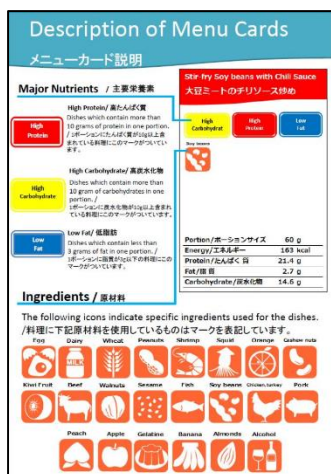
Description of Menu Cards

メニューカード説明

Major Nutrients / 主要栄養素

High Protein

High Protein/ 高たんぱく質
Dishes which contain more than 10 grams of protein in one portion. /1ポーションにたんぱく質が10g以上含まれている料理にこのマークがついています。

High Carbohydrate

High Carbohydrate/ 高炭水化物
Dishes which contain more than 10 grams of carbohydrates in one portion. /1ポーションに炭水化物が10g以上含まれている料理にこのマークがついています。

Low Fat

Low Fat/ 低脂肪
Dishes which contain less than 3 grams of fat in one portion. /1ポーションに脂質が3g以下の料理にこのマークがついています。

Stir-fry Soy beans with Chili Sauce
大豆ミートのチリソース炒め

High Carbohydrate | High Protein | Low Fat

Soy beans

| Portion/ポーションサイズ | 60 g |
|---|---|
| Energy/エネルギー | 163 kcal |
| Protein/たんぱく質 | 21.4 g |
| Fat/脂質 | 2.7 g |
| Carbohydrate/炭水化物 | 14.6 g |

Ingredients / 原材料

The following icons indicate specific ingredients used for the dishes. /料理に下記原材料を使用しているものはマークを表示しています。

Egg | Dairy | Wheat | Peanuts | Shrimp | Squid | Orange | Cashew nuts

Kiwi Fruit | Beef | Walnuts | Sesame | Fish | Soy beans | Chicken,turkey | Pork

Peach | Apple | Gelatine | Banana | Almonds | Alcohol